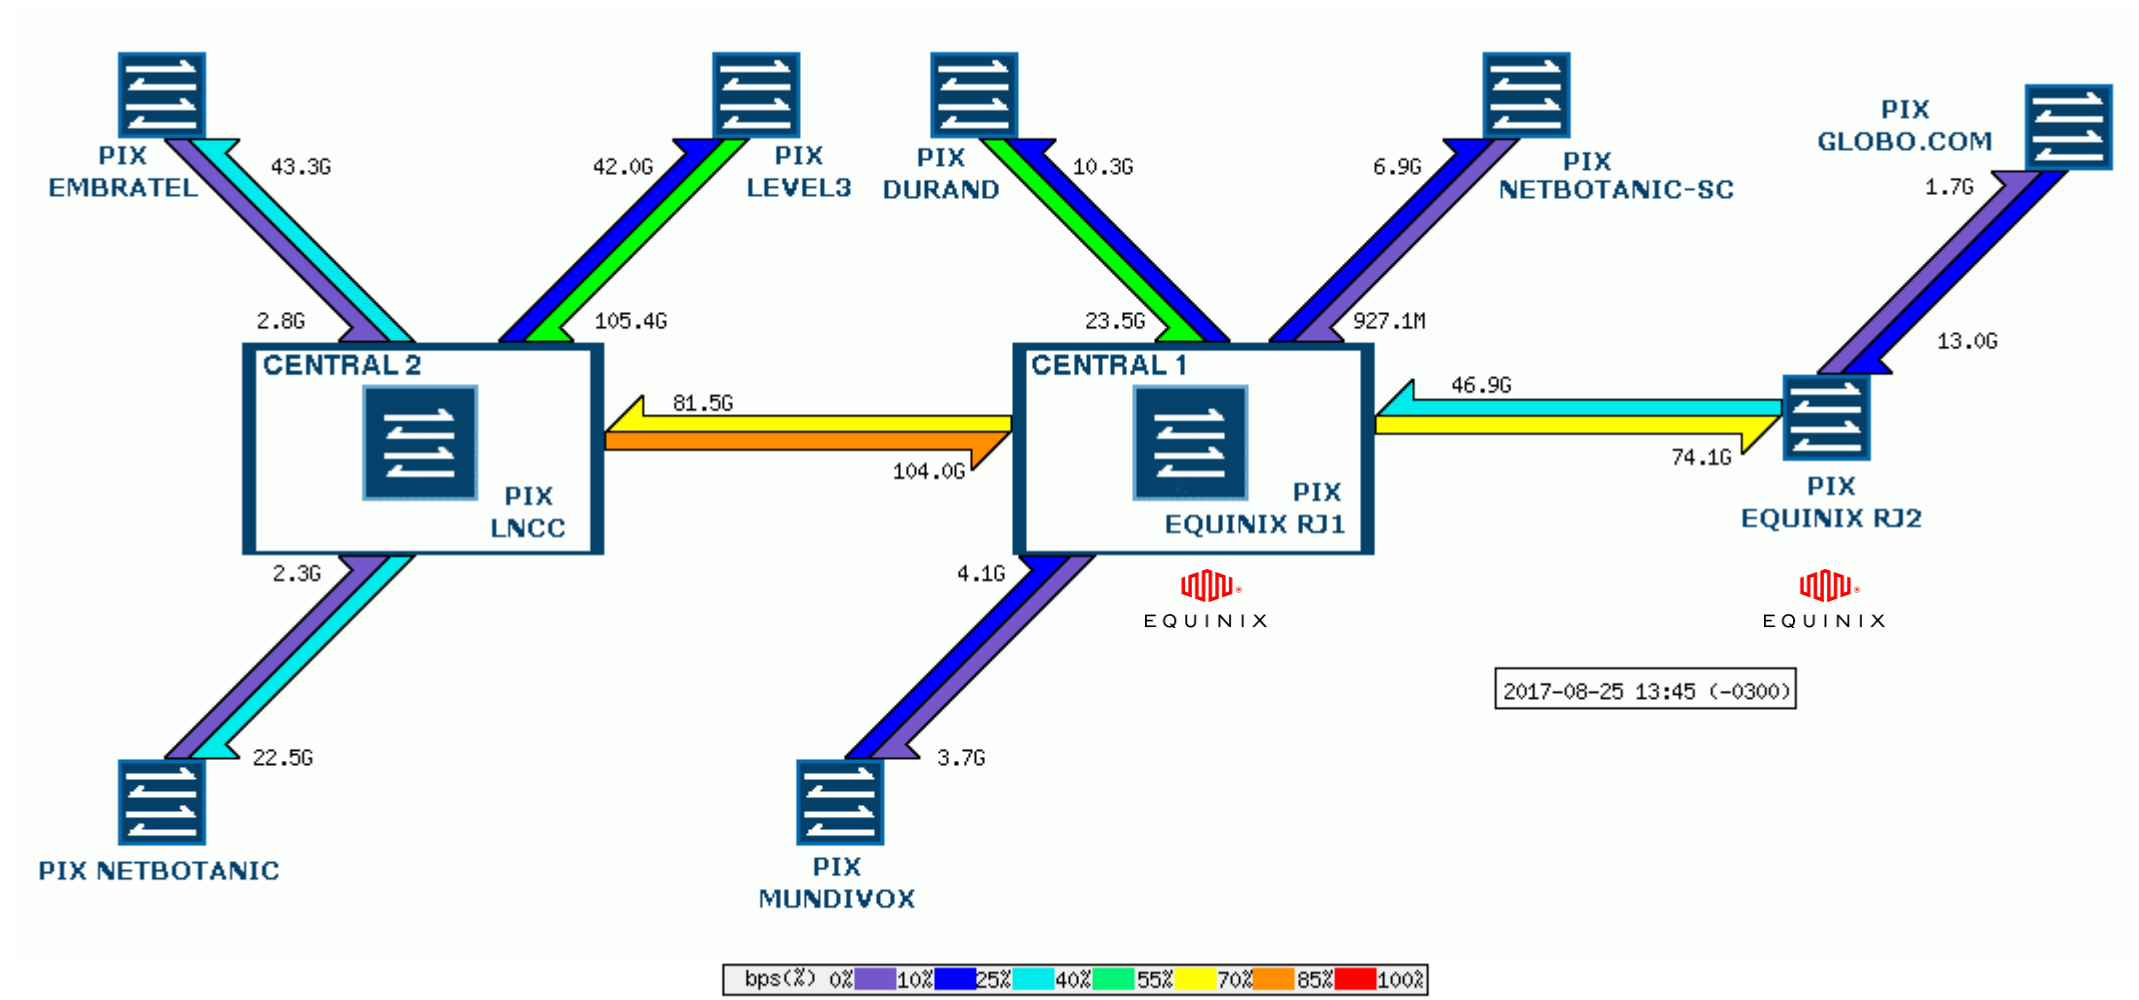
PIX EMBRATEL

43.3G

42.0G

PIX LEVEL3

PIX DURAND

10.3G

6.9G

PIX NETBOTANIC-SC

PIX GLOBO.COM

1.7G

2.8G

105.4G

23.5G

927.1M

13.0G

CENTRAL 2

PIX LNCC

81.5G

104.0G

CENTRAL 1

PIX EQUINIX RJ1

46.9G

74.1G

PIX EQUINIX RJ2

2.3G

4.1G

EQUINIX

EQUINIX

2017-08-25 13:45 (-0300)

22.5G

3.7G

PIX NETBOTANIC

PIX MUNDIVOX

| bps(%) | 0% | 10% | 25% | 40% | 55% | 70% | 85% | 100% |
|---|---|---|---|---|---|---|---|---|